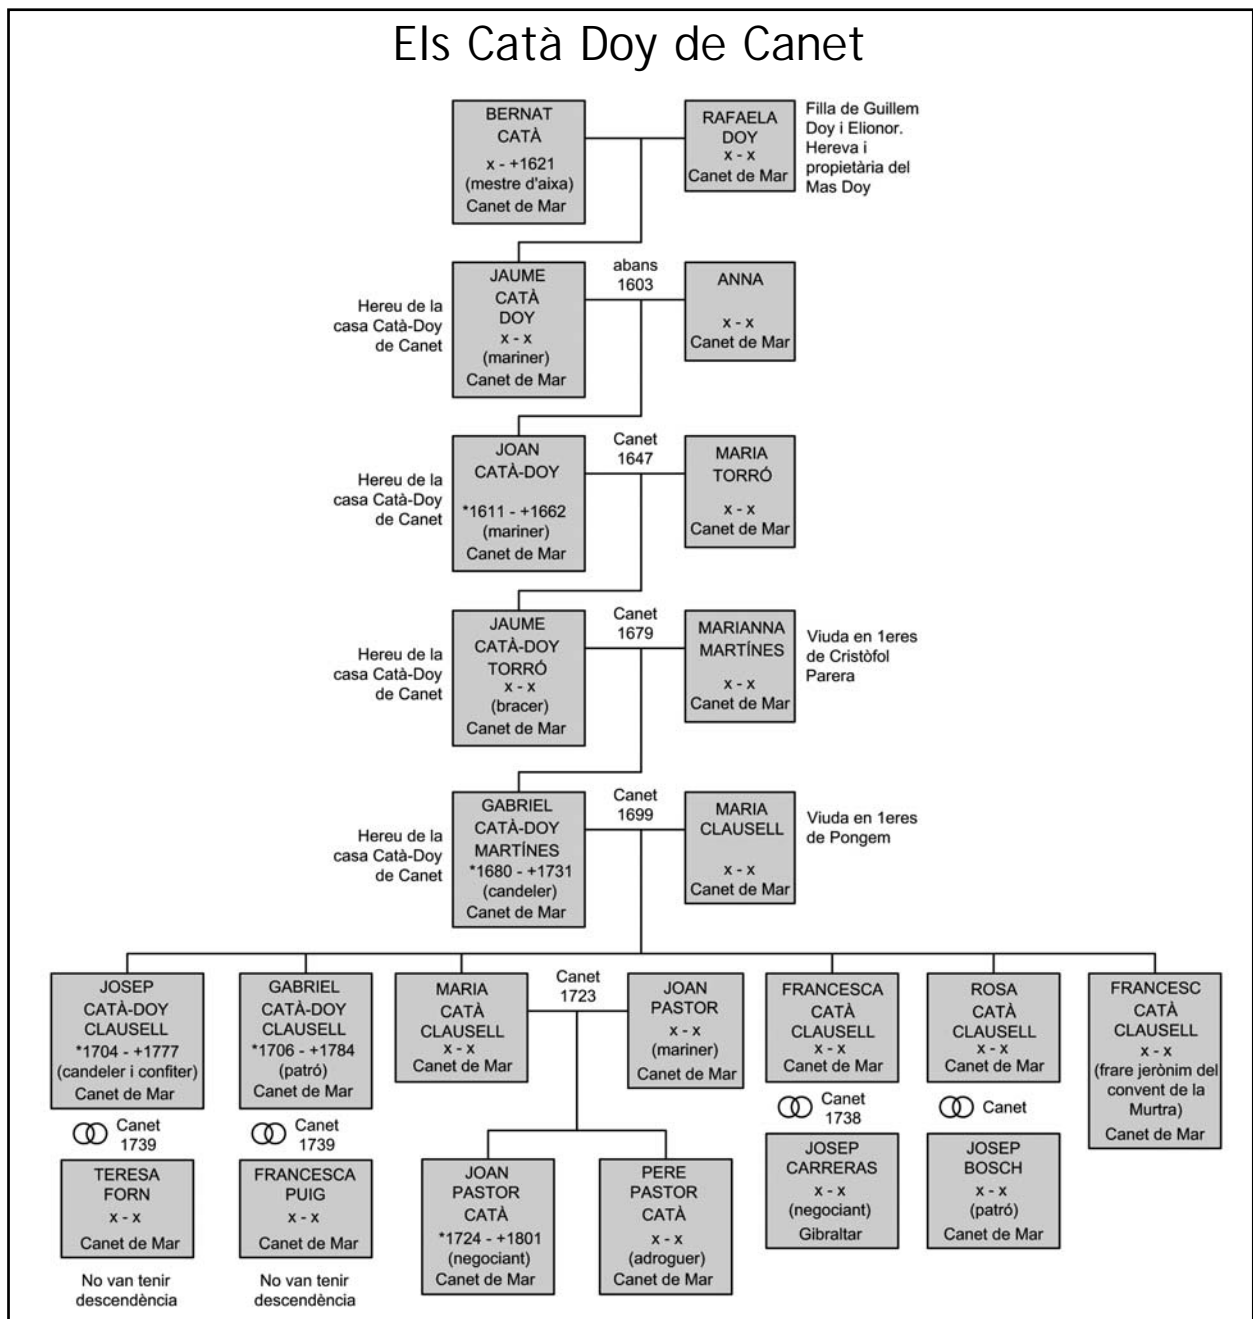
Els Catà Doy de Canet

BERNAT CATÀ
x - +1621
(mestre d'aixa)
Canet de Mar

RAFAELA DOY
x - x
Canet de Mar

Filla de Guillem Doy i Elionor. Hereva i propietària del Mas Doy

Hereu de la casa Català-Doy de Canet

JAUME CATÀ DOY
x - x
(mariner)
Canet de Mar

abans 1603

ANNA
x - x
Canet de Mar

Hereu de la casa Català-Doy de Canet

JOAN CATÀ-DOY
*1611 - +1662
(mariner)
Canet de Mar

Canet 1647

MARIA TORRÓ
x - x
Canet de Mar

Hereu de la casa Català-Doy de Canet

JAUME CATÀ-DOY TORRÓ
x - x
(bracer)
Canet de Mar

Canet 1679

MARIANNA MARTÍNES
x - x
Canet de Mar

Viuda en 1eres de Cristòfol Parera

Hereu de la casa Català-Doy de Canet

GABRIEL CATÀ-DOY MARTÍNES
*1680 - +1731
(candeler)
Canet de Mar

Canet 1699

MARIA CLAUSELL
x - x
Canet de Mar

Viuda en 1eres de Pongem

JOSEP CATÀ-DOY CLAUSELL
*1704 - +1777
(candeler i confiter)
Canet de Mar

Canet 1739

TERESA FORN
x - x
Canet de Mar

No van tenir descendència

GABRIEL CATÀ-DOY CLAUSELL
*1706 - +1784
(patró)
Canet de Mar

Canet 1739

FRANCESCA PUIG
x - x
Canet de Mar

No van tenir descendència

MARIA CATÀ CLAUSELL
x - x
Canet de Mar

Canet 1723

JOAN PASTOR
x - x
(mariner)
Canet de Mar

JOAN PASTOR CATÀ
*1724 - +1801
(negociant)
Canet de Mar

PERE PASTOR CATÀ
x - x
(adroguer)
Canet de Mar

FRANCESCA CATÀ CLAUSELL
x - x
Canet de Mar

Canet 1738

JOSEP CARRERAS
x - x
(negociant)
Gibraltar

ROSA CATÀ CLAUSELL
x - x
Canet de Mar

Canet

JOSEP BOSCH
x - x
(patró)
Canet de Mar

FRANCESC CATÀ CLAUSELL
x - x
(frare jerònim del convent de la Murtra)
Canet de Mar